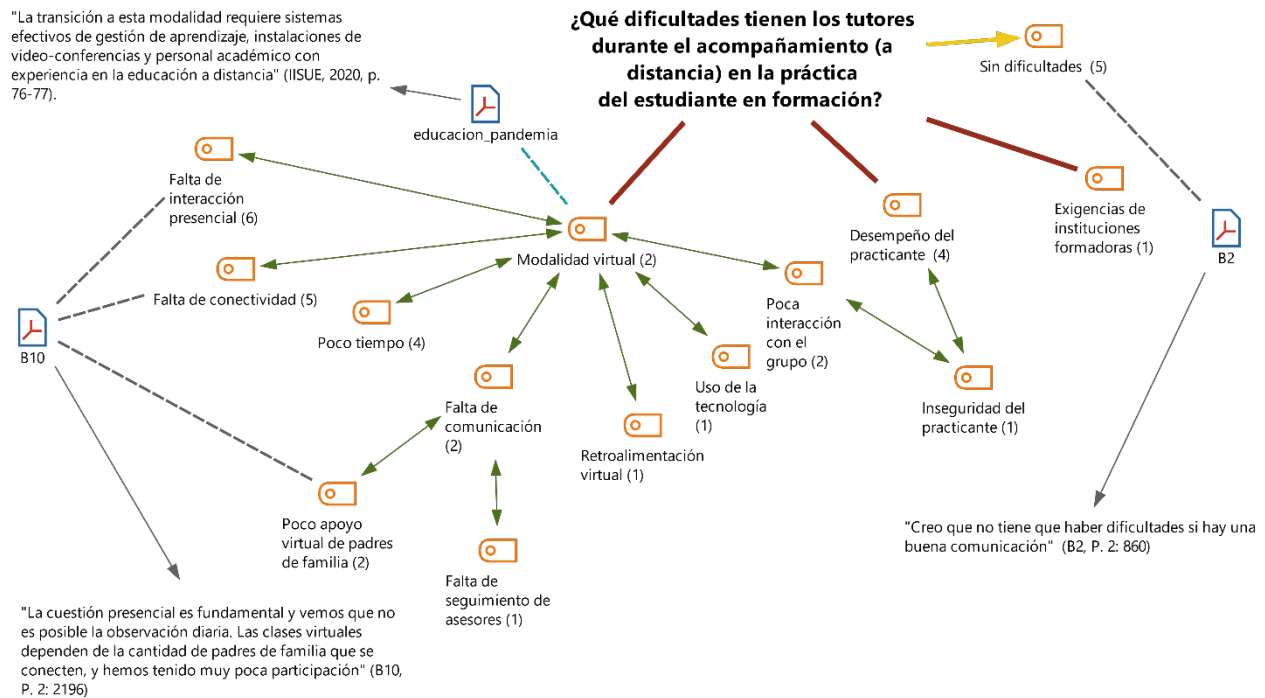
"La transición a esta modalidad requiere sistemas efectivos de gestión de aprendizaje, instalaciones de video-conferencias y personal académico con experiencia en la educación a distancia" (IISUE, 2020, p. 76-77).

¿Qué dificultades tienen los tutores durante el acompañamiento (a distancia) en la práctica del estudiante en formación?

Sin dificultades (5)

educacion_pandemia

Falta de interacción presencial (6)

Modalidad virtual (2)

Desempeño del practicante (4)

Exigencias de instituciones formadoras (1)

B2

Falta de conectividad (5)

Poca interacción con el grupo (2)

B10

Poco tiempo (4)

Uso de la tecnología (1)

Inseguridad del practicante (1)

Falta de comunicación (2)

Retroalimentación virtual (1)

Poco apoyo virtual de padres de familia (2)

Falta de seguimiento de asesores (1)

"Creo que no tiene que haber dificultades si hay una buena comunicación" (B2, P. 2: 860)

"La cuestión presencial es fundamental y vemos que no es posible la observación diaria. Las clases virtuales dependen de la cantidad de padres de familia que se conecten, y hemos tenido muy poca participación" (B10, P. 2: 2196)